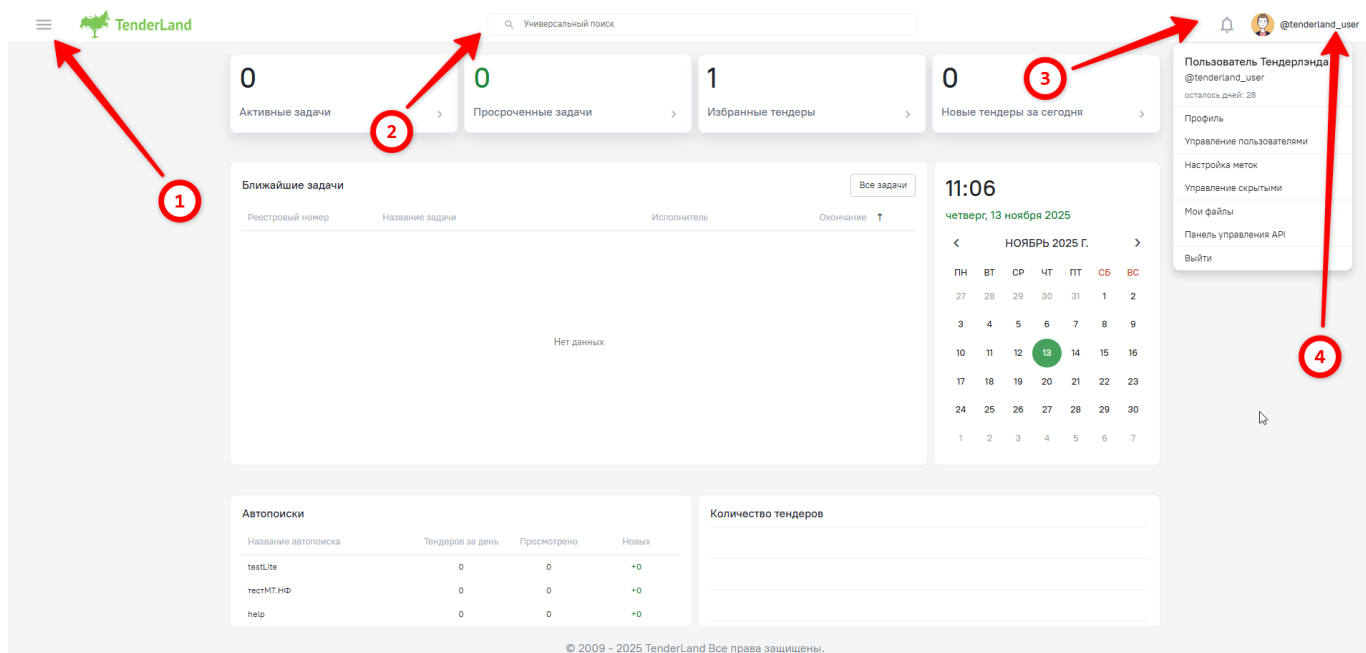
TenderLand

Универсальный поиск

@tenderland_user

0
Активные задачи

0
Просроченные задачи

1
Избранные тендеры

0
Новые тендеры за сегодня

Пользователь Тендерлэнда
@tenderland_user
осталось дней: 28
Профиль
Управление пользователями
Настройка меток
Управление скрытыми
Мои файлы
Панель управления API
Выйти

1
2
3
4

Ближайшие задачи
Все задачи

| Реестровый номер | Название задачи | Исполнитель | Окончание ↑ |
|---|---|---|---|

Нет данных

11:06
четверг, 13 ноября 2025

НОЯБРЬ 2025 Г.

| ПН | ВТ | СР | ЧТ | ПТ | СБ | ВС |
|---|---|---|---|---|---|---|
| 27 | 28 | 29 | 30 | 31 | 1 | 2 |
| 3 | 4 | 5 | 6 | 7 | 8 | 9 |
| 10 | 11 | 12 | 13 | 14 | 15 | 16 |
| 17 | 18 | 19 | 20 | 21 | 22 | 23 |
| 24 | 25 | 26 | 27 | 28 | 29 | 30 |
| 1 | 2 | 3 | 4 | 5 | 6 | 7 |

Автопоиски

| Название автопоиска | Тендеров за день | Просмотрено | Новых |
|---|---|---|---|
| testLite | 0 | 0 | +0 |
| тестМТ.НФ | 0 | 0 | +0 |
| help | 0 | 0 | +0 |

Количество тендеров

© 2009 - 2025 TenderLand Все права защищены.